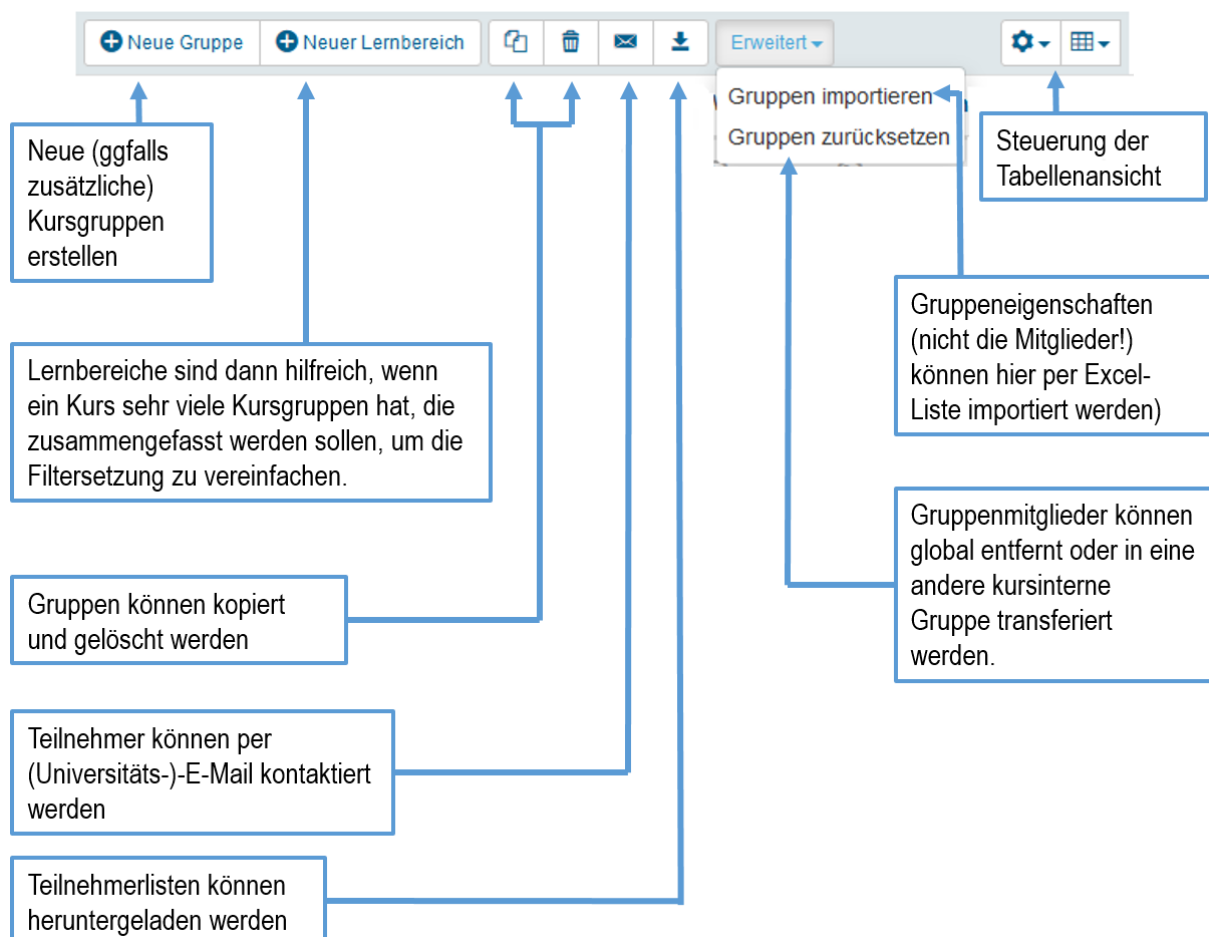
Neue Gruppe Neuer Lernbereich Erweitert

Gruppen importieren
Gruppen zurücksetzen

Neue (ggfalls zusätzliche) Kursgruppen erstellen

Steuerung der Tabellenansicht

Gruppeneigenschaften (nicht die Mitglieder!) können hier per Excel-Liste importiert werden)

Lernbereiche sind dann hilfreich, wenn ein Kurs sehr viele Kursgruppen hat, die zusammengefasst werden sollen, um die Filtersetzung zu vereinfachen.

Gruppenmitglieder können global entfernt oder in eine andere kursinterne Gruppe transferiert werden.

Gruppen können kopiert und gelöscht werden

Teilnehmer können per (Universitäts-)-E-Mail kontaktiert werden

Teilnehmerlisten können heruntergeladen werden